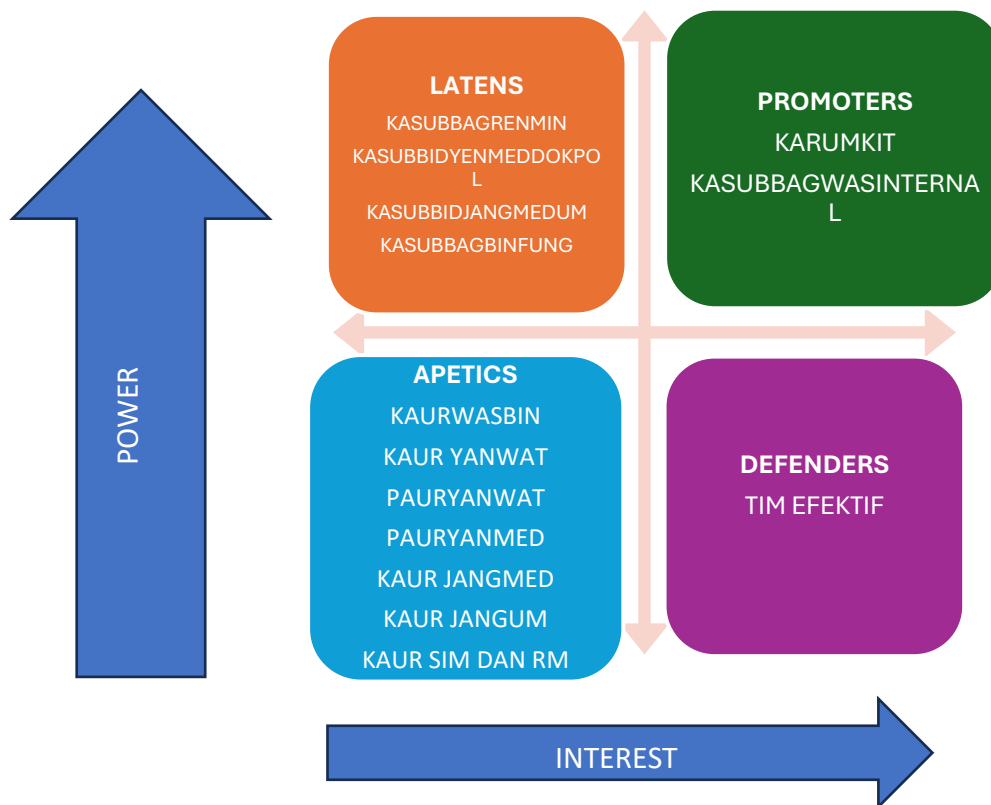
POWER

LATENS
KASUBBAGRENMIN
KASUBBIDYENMEDDOKPOL
KASUBBIDJANGMEDUM
KASUBBAGBINFUNG

PROMOTERS
KARUMKIT
KASUBBAGWASINTERNAL

APETICS
KAURWASBIN
KAUR YANWAT
PAURYANWAT
PAURYANMED
KAUR JANGMED
KAUR JANGUM
KAUR SIM DAN RM

DEFENDERS
TIM EFEKTIF

INTEREST